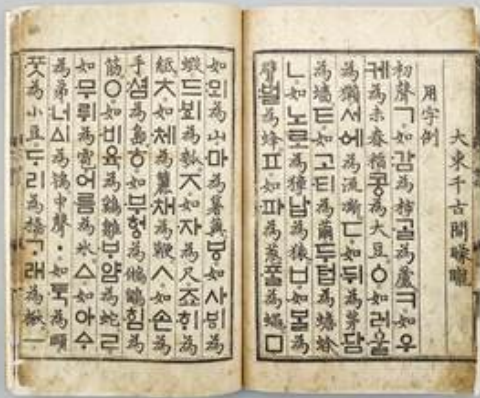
大東千古開矇矓

用字例

初聲ㄱ如감爲柿골爲蘆ㅋ如우케爲未舂稻콩爲大豆ㆁ如러울爲獺서에爲流澌ㄷ如뒤爲茅담爲墻ㅌ如고티爲繭두텁爲蟾蜍ㄴ如노로爲獐납爲猿ㅂ如볼爲臂벌爲蜂ㅍ如파爲葱풀爲蠅ㅁ

如뫼爲山마爲薯藇ㅸ如사ᄫᅵ爲蝦드ᄫᅴ爲瓠ㅈ如자爲尺조ᄒᆡ爲紙ㅊ如체爲麓채爲鞭ㅅ如손爲手셤爲島ㅎ如부헝爲鵂鶹힘爲筋ㅇ如비육爲鷄雛ᄇᆞ얌爲蛇ㄹ如무뤼爲雹어름爲氷ㅿ如아ᅀᆞ爲弟너ᅀᅵ爲鴇中聲ㆍ如ᄐᆞᆨ爲頤ᄑᆞᆺ爲小豆ᄃᆞ리爲橋ᄀᆞ래爲楸ㅡ